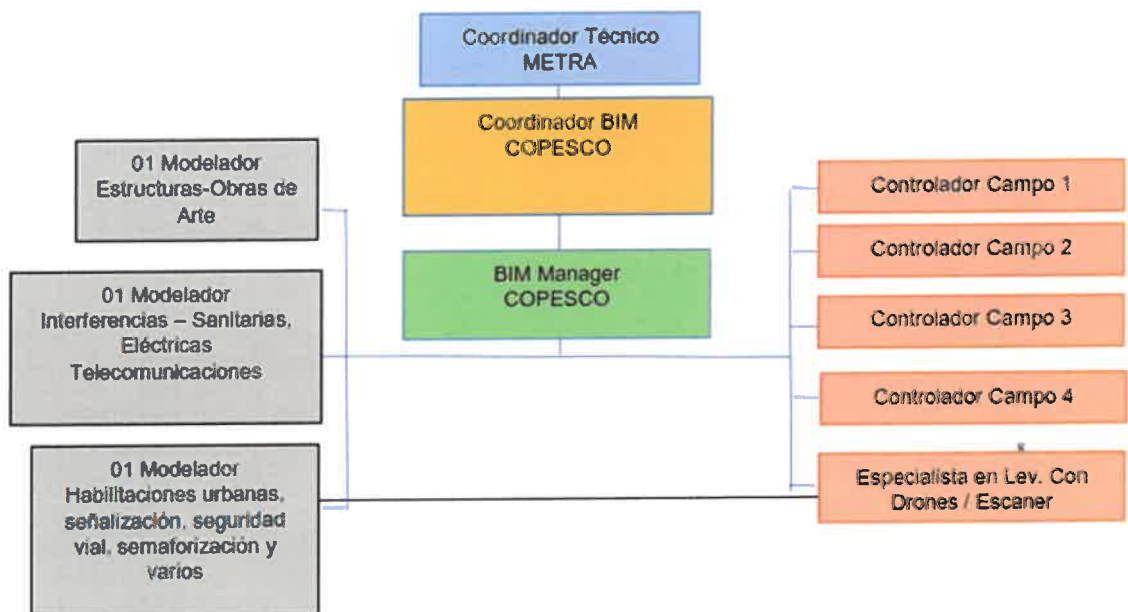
Coordinador Tecnico
METRA

Coordinador BIM
COPESCO

BIM Manager
COPESCO

01 Modelador
Estructuras-Obras de
Arte

01 Modelador
Interferencias – Sanitarias,
Eléctricas
Telecomunicaciones

01 Modelador
Habilitaciones urbanas,
señalización, seguridad
vial, semaforización y
varios

Controlador Campo 1

Controlador Campo 2

Controlador Campo 3

Controlador Campo 4

Especialista en Lev. Con
Drones / Escaner